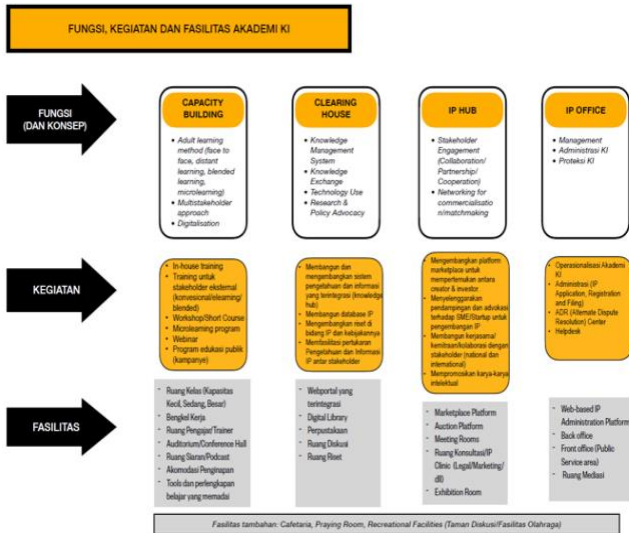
FUNGSI, KEGIATAN DAN FASILITAS AKADEMI KI

FUNGSI (DAN KONSEP)

CAPACITY BUILDING

- Adult learning method (face to face, distant learning, blended learning, microlearning)
- Multistakeholder approach
- Digitalisation

CLEARING HOUSE

- Knowledge Management System
- Knowledge Exchange
- Technology Use
- Research & Policy Advocacy

IP HUB

- Stakeholder Engagement (Collaboration/ Partnership/ Cooperation)
- Networking for commercialisation/matchmaking

IP OFFICE

- Management
- Administrasi KI
- Proteksi KI

KEGIATAN

- In-house training
- Training untuk stakeholder eksternal (konvesional/elearning/ blended)
- Workshop/Short Course
- Microlearning program
- Webinar
- Program edukasi publik (kampanye)

- Membangun dan mengembangkan sistem pengelolaan dan informasi yang terintegrasi (knowledge hub)
- Membangun database IP
- Mengembangkan riset di bidang IP dan kebijakannya
- Memfasilitasi pertukaran Pengetahuan dan Informasi IP antar stakeholder

- Mengembangkan platform marketplace untuk mempertemukan antara creator & investor
- Menyelenggarakan pendampingan dan advokasi terhadap SME/Startup untuk pengembangan IP
- Membangun kerjasama/ kemitraan/kolaborasi dengan stakeholder (national dan international)
- Mempromosikan karya-karya intelektual

- Operasionalisasi Akademi KI
- Administrasi (IP Application, Registration and Filing)
- ADR (Alternate Dispute Resolution) Center
- Helpdesk

FASILITAS

- Ruang Kelas (Kapasitas Kecil, Sedang, Besar)
- Bengkel Kerja
- Ruang Pengajar/Trainer
- Auditorium/Conference Hall
- Ruang Siaran/Podcast
- Akomodasi Penginapan
- Tools dan perlengkapan belajar yang memadai

- Webportal yang terintegrasi
- Digital Library
- Perpustakaan
- Ruang Diskusi
- Ruang Riset

- Marketplace Platform
- Auction Platform
- Meeting Rooms
- Ruang Konsultasi/IP Clinic (Legal/Marketing/ dll)
- Exhibition Room

- Web-based IP Administration Platform
- Back office
- Front office (Public Service area)
- Ruang Mediasi

Fasilitas tambahan: Cafetaria, Praying Room, Recreational Facilities (Taman Diskusi/Fasilitas Olahraga)